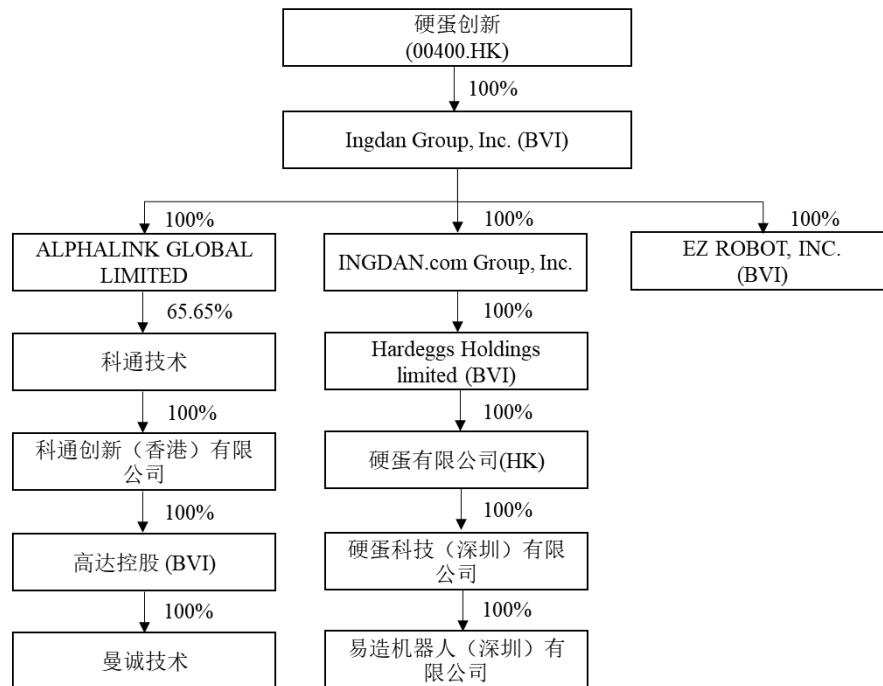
硬蛋创新
(00400.HK)

100%

Ingdan Group, Inc. (BVI)

100%

ALPHALINK GLOBAL LIMITED

65.65%

科通技术

100%

科通创新（香港）有限公司

100%

高达控股 (BVI)

100%

曼诚技术

100%

INGDAN.com Group, Inc.

100%

Hardeggs Holdings limited (BVI)

100%

硬蛋有限公司(HK)

100%

硬蛋科技（深圳）有限公司

100%

易造机器人（深圳）有限公司

100%

EZ ROBOT, INC. (BVI)